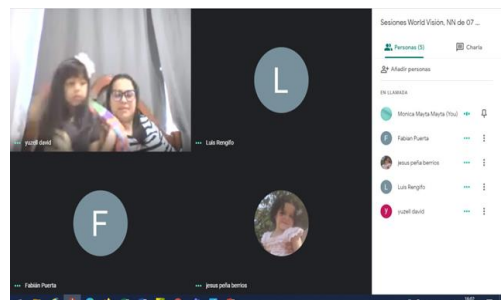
yuzell david

L

Luis Rengifo

F

Fabian Puerta

jesus peña berrios

Sesiones World Vision, NN de 07 ...

Personas (5)

Charla

Añadir personas

EN LLAMADA

Monica Mayta Mayta (You)

Fabian Puerta

jesus peña berrios

Luis Rengifo

yuzell david